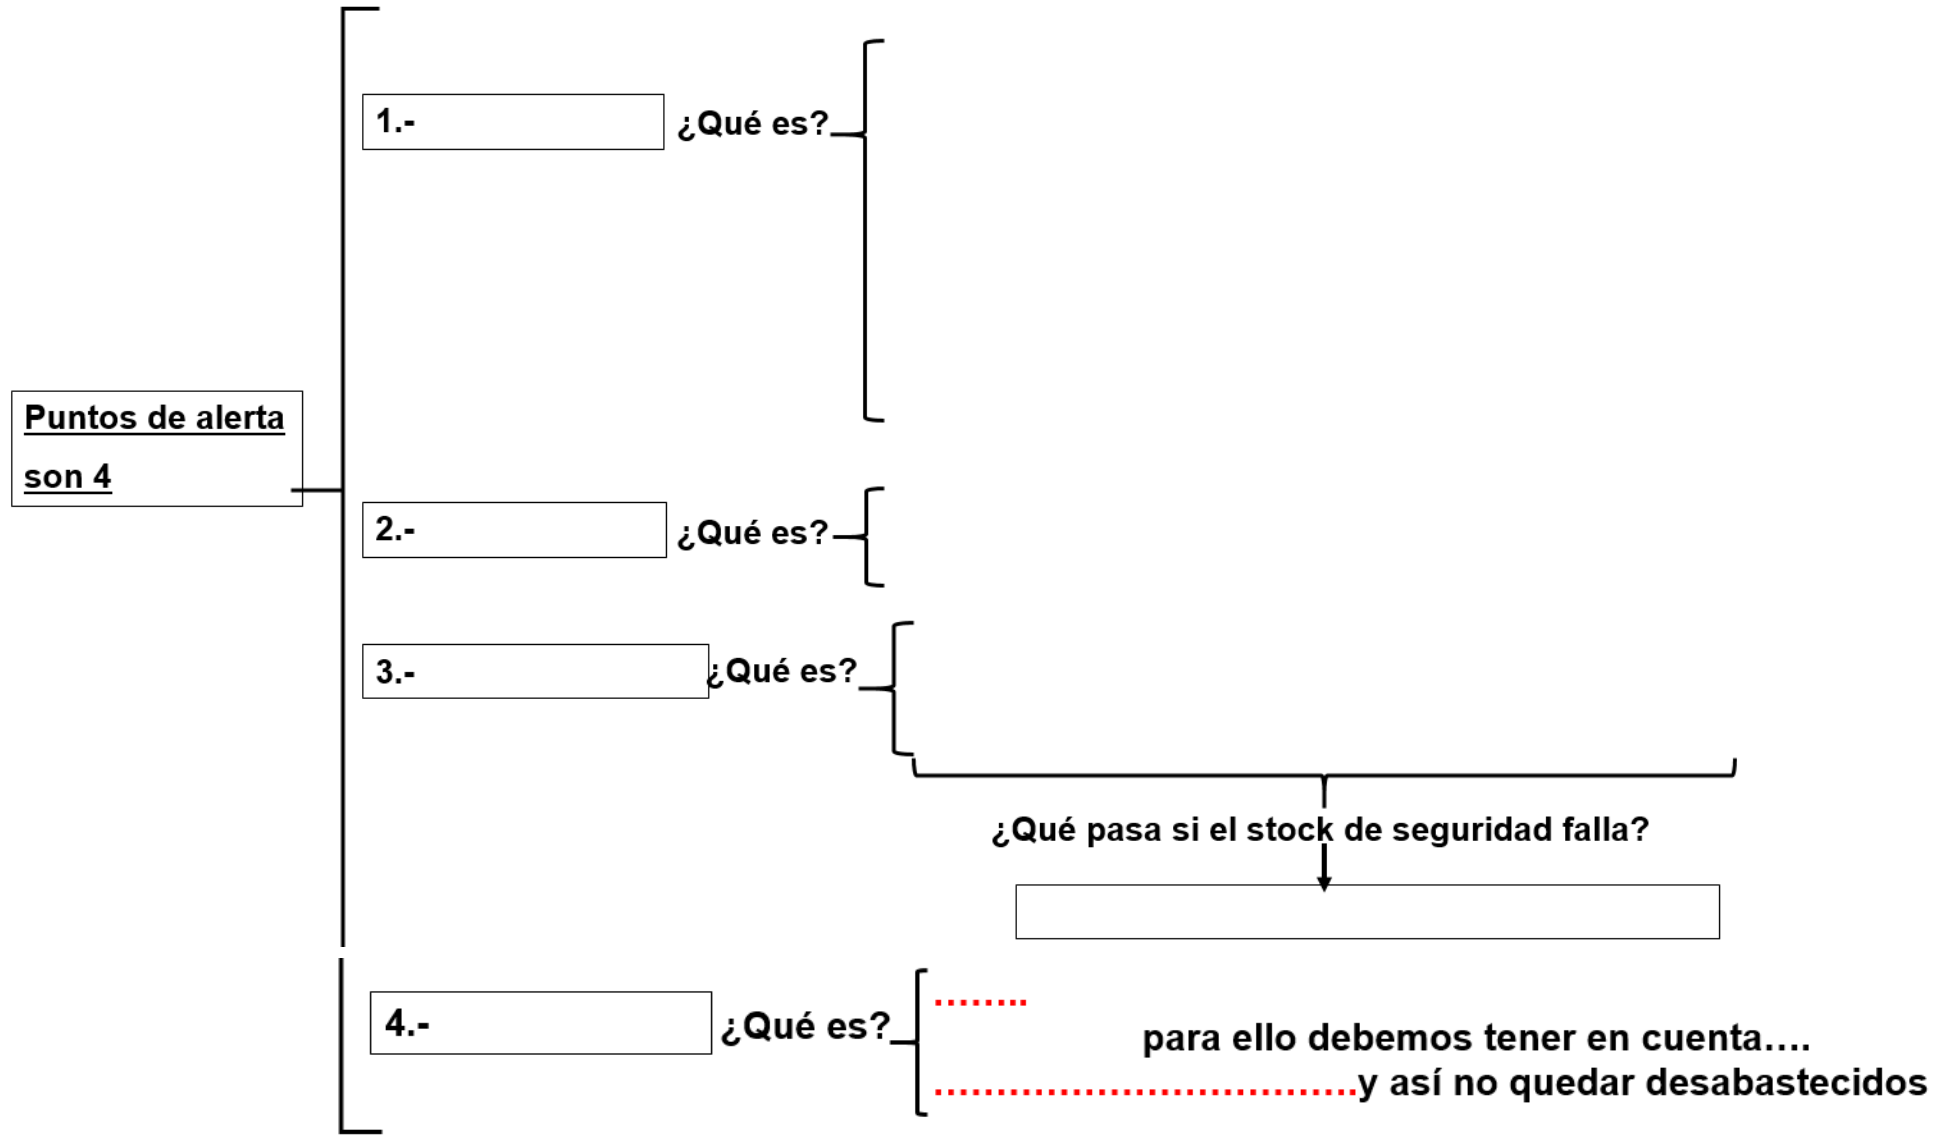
Puntos de alerta son 4

1.- ¿Qué es?

2.- ¿Qué es?

3.- ¿Qué es?

¿Qué pasa si el stock de seguridad falla?

4.- ¿Qué es? ........ para ello debemos tener en cuenta.... ..................................y así no quedar desabastecidos